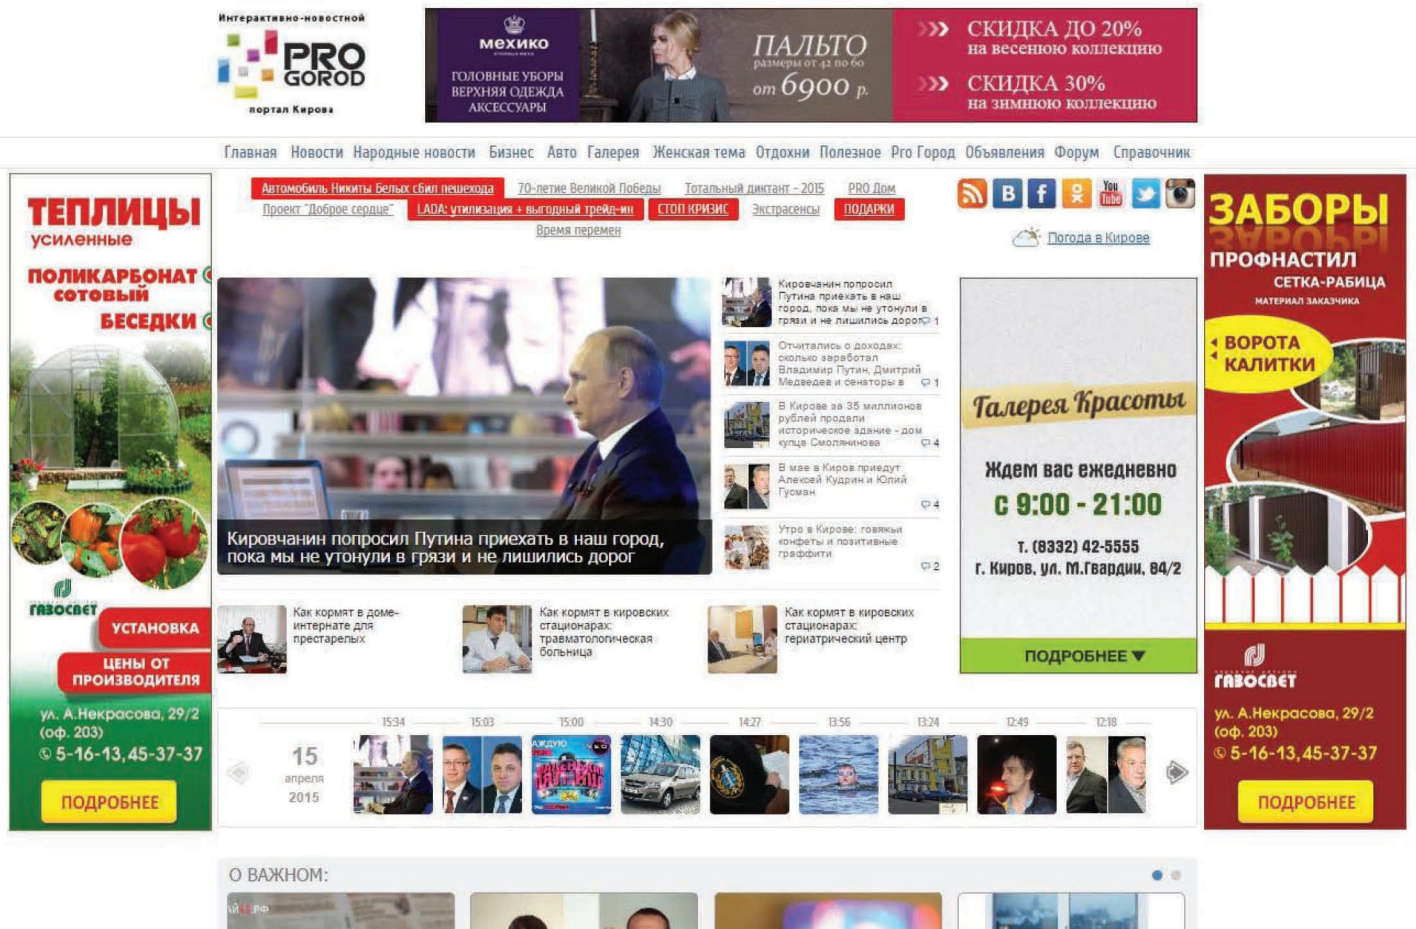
Интерактивно-новостной
PRO GOROD
портал Кирова

мехико
ГОЛОВНЫЕ УБОРЫ
ВЕРХНЯЯ ОДЕЖДА
АКСЕССУАРЫ

ПАЛЬТО
размеры от 42 по 60
от 6900 р.

СКИДКА ДО 20%
на весеннюю коллекцию
СКИДКА 30%
на зимнюю коллекцию

Главная Новости Народные новости Бизнес Авто Галерея Женская тема Отдохни Полезное Pro Город Объявления Форум Справочник

ТЕПЛИЦЫ
усиленные
ПОЛИКАРБОНАТ
сотовый
БЕСЕДКИ
ГАБОСВЕТ
УСТАНОВКА
ЦЕНЫ ОТ ПРОИЗВОДИТЕЛЯ
ул. А.Некрасова, 29/2
(оф. 203)
5-16-13, 45-37-37
ПОДРОБНЕЕ

Автомобиль Никиты Белых сбил пешехода 70-летие Великой Победы Тотальный диктант - 2015 PRO Дом
Проект "Доброе сердце" LADA: утилизация + выгодный трейд-ин СТОП КРИЗИС Экстрасенсы ПОДАРКИ
Время перемен

Погода в Кирове

Кировчанин попросил Путина приехать в наш город, пока мы не утонули в грязи и не лишились дорог

Кировчанин попросил Путина приехать в наш город, пока мы не утонули в грязи и не лишились дорог 1

Отчитались о доходах: сколько заработал Владимир Путин, Дмитрий Медведев и сенаторы в 1

В Кирове за 35 миллионов рублей продали историческое здание - дом купце Смолянинова 4

В мае в Киров приедут Алексей Кудрин и Юлий Гусман 4

Утро в Кирове: говяжьи конфеты и позитивные граффити 2

Галерея Красоты
Ждем вас ежедневно
с 9:00 - 21:00
т. (8332) 42-5555
г. Киров, ул. М.Гвардии, 84/2
ПОДРОБНЕЕ

Как кормят в доме-интернате для престарелых

Как кормят в кировских стационарах: травматологическая больница

Как кормят в кировских стационарах: гериатрический центр

15:34 15:03 15:00 14:30 14:27 13:56 13:24 12:49 12:18
15
апреля
2015

ЗАБОРЫ
ПРОФНАСТИЛ
СЕТКА-РАБИЦА
МАТЕРИАЛ ЗАКАЗЧИКА
ВОРОТА
КАЛИТКИ
ГАБОСВЕТ
ул. А.Некрасова, 29/2
(оф. 203)
5-16-13, 45-37-37
ПОДРОБНЕЕ

О ВАЖНОМ: